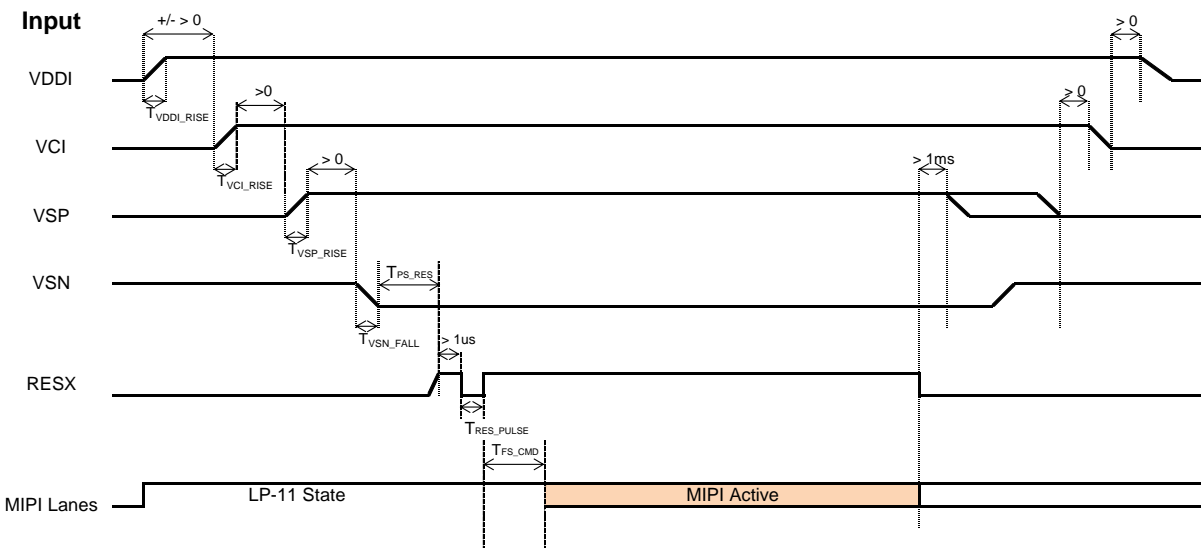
Input

+/- > 0

> 0

VDDI

$T_{VDDI\_RISE}$

>0

> 0

VCI

$T_{VCI\_RISE}$

> 0

> 1ms

VSP

$T_{VSP\_RISE}$

$T_{PS\_RES}$

VSN

$T_{VSN\_FALL}$

> 1us

RESX

$T_{RES\_PULSE}$

$T_{FS\_CMD}$

MIPI Lanes

LP-11 State

MIPI Active